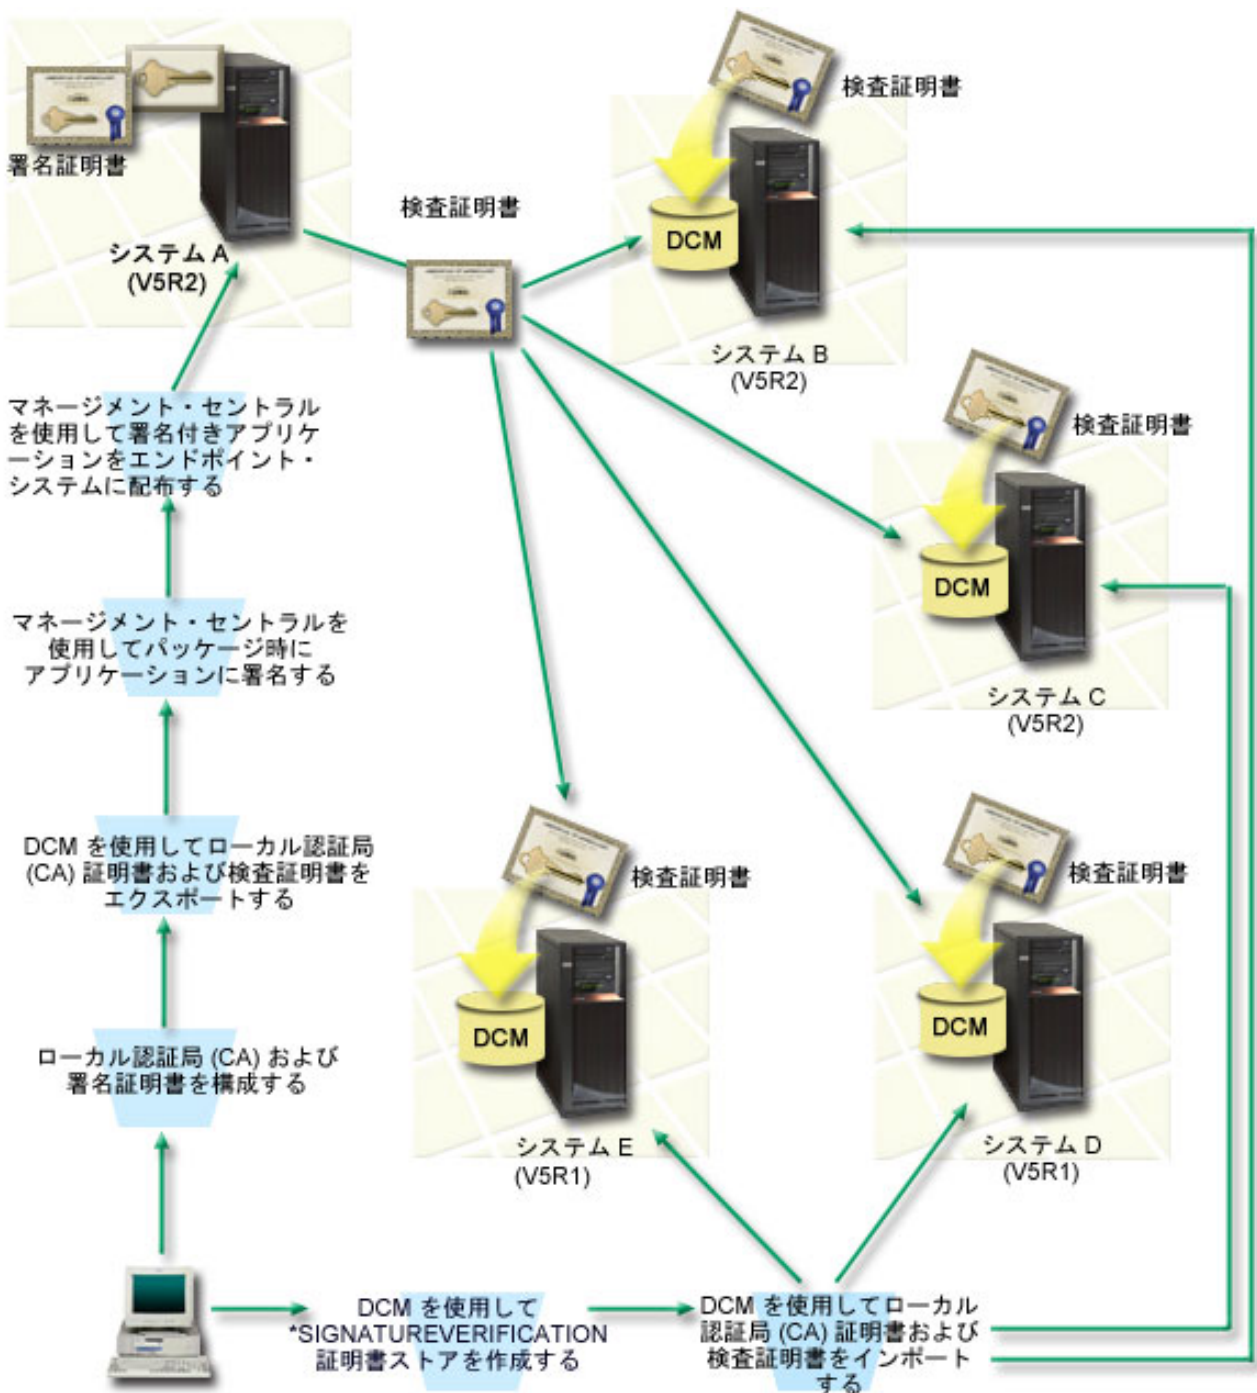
署名証明書

システム A
(V5R2)

検査証明書

検査証明書

DCM

システム B
(V5R2)

検査証明書

DCM

システム C
(V5R2)

マネージメント・セントラルを使用して署名付きアプリケーションをエンドポイント・システムに配布する

マネージメント・セントラルを使用してパッケージ時にアプリケーションに署名する

DCM を使用してローカル認証局 (CA) 証明書および検査証明書をエクスポートする

ローカル認証局 (CA) および署名証明書を構成する

検査証明書

DCM

システム E
(V5R1)

検査証明書

DCM

システム D
(V5R1)

DCM を使用して *SIGNATUREVERIFICATION 証明書ストアを作成する

DCM を使用してローカル認証局 (CA) 証明書および検査証明書をインポートする